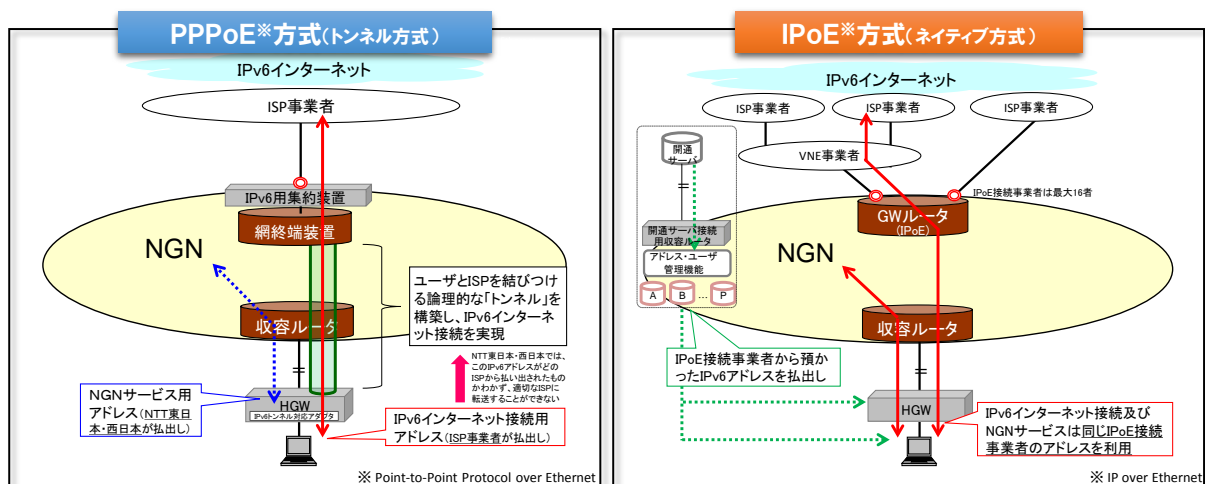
PPPoE※方式（トンネル方式）

IPv6インターネット

ISP事業者

IPv6用集約装置

網終端装置

NGN

ユーザとISPを結びつける論理的な「トンネル」を構築し、IPv6インターネット接続を実現

収容ルータ

NTT東日本・西日本では、このIPv6アドレスがどのISPから払い出されたものかわかず、適切なISPに転送することができない

NGNサービス用アドレス（NTT東日本・西日本が払出し）

HGW
IPv6トンネル対応アダプタ

IPv6インターネット接続用アドレス（ISP事業者が払出し）

※ Point-to-Point Protocol over Ethernet

IPoE※方式（ネイティブ方式）

IPv6インターネット

ISP事業者

ISP事業者

ISP事業者

VNE事業者

開通サーバ

IPoE接続事業者は最大16者

GWルータ
（IPoE）

開通サーバ接続用収容ルータ

アドレス・ユーザ管理機能

A

B

…

P

NGN

収容ルータ

IPoE接続事業者から預かったIPv6アドレスを払出し

HGW

IPv6インターネット接続及びNGNサービスは同じIPoE接続事業者のアドレスを利用

※ IP over Ethernet